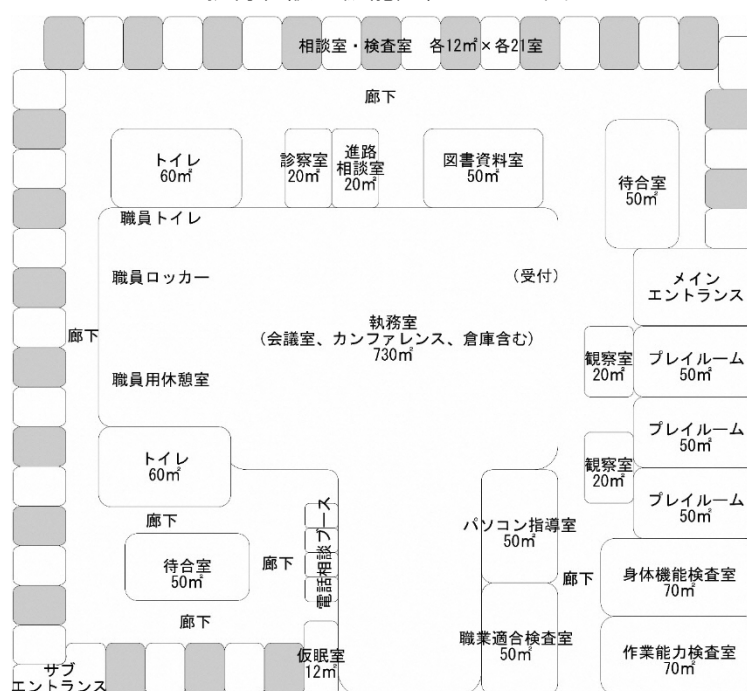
相談室・検査室　各12㎡×各21室

廊下

トイレ
60㎡

診察室
20㎡

進路
相談室
20㎡

図書資料室
50㎡

待合室
50㎡

職員トイレ

職員ロッカー

（受付）

メイン
エントランス

廊下

執務室
（会議室、カンファレンス、倉庫含む）
730㎡

観察室
20㎡

プレイルーム
50㎡

職員用休憩室

プレイルーム
50㎡

トイレ
60㎡

観察室
20㎡

プレイルーム
50㎡

電話相談ブース

パソコン指導室
50㎡

廊下

待合室
50㎡

廊下

廊下

身体機能検査室
70㎡

廊下

職業適合検査室
50㎡

仮眠室
12㎡

作業能力検査室
70㎡

サブ
エントランス